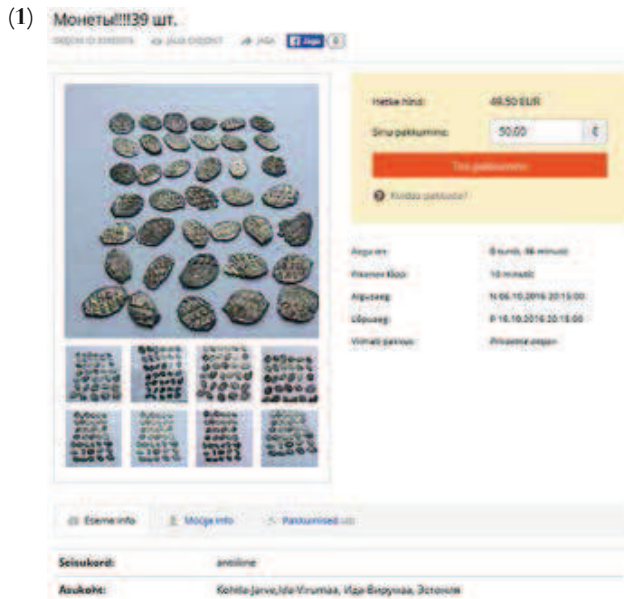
(1) Монеты!!!!39 шт.

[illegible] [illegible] Jaga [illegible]

Hetke hind: 49,50 EUR

Sinu pakkumine: 50,00 €

Tee pakkumine

Kuidas pakkuda?

Aega on: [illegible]

Viimasest lisast: 10 minutit

Algusaeg: N 06.10.2016 20:15:00

Lõpuaeg: P 16.10.2016 20:15:00

Viimati pakkus: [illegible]

Eseme info | Müüja info | Pakkumised

| | |
|---|---|
| Seisukord: | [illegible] |
| Asukoht: | Kohtla-Järve,Ida-Virumaa, Ида-Вирумаа, Эстония |